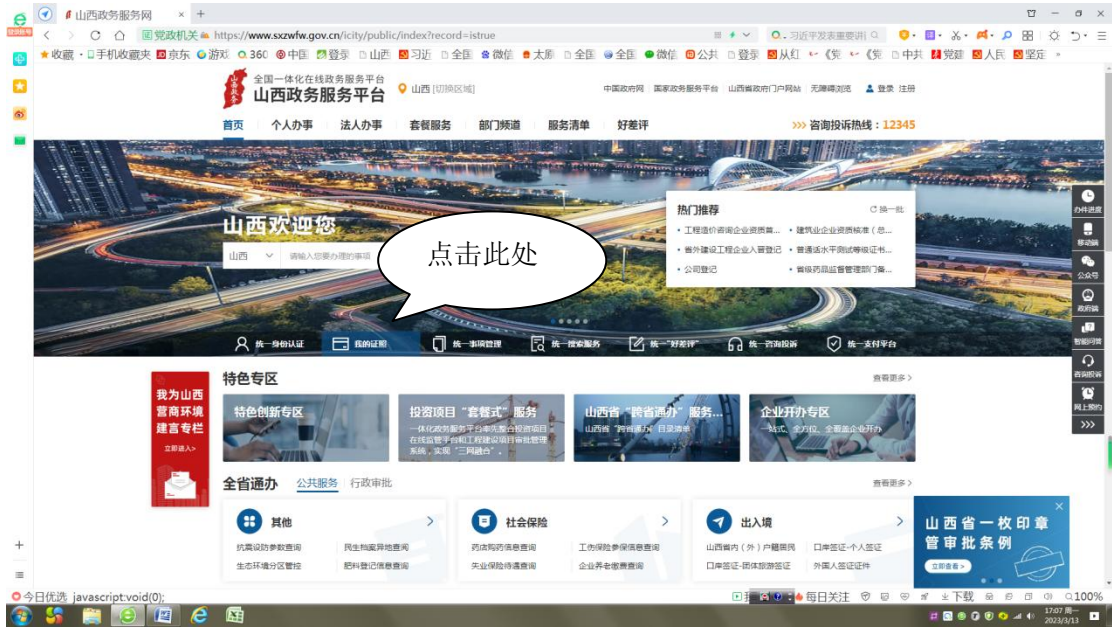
山西政务服务网 × +

https://www.sxzwfw.gov.cn/icity/public/index?record=istrue

党政机关

习近平发表重要讲

收藏 · 手机收藏夹 京东 游戏 360 中国 登录 山西 习近 全国 微信 太原 全国 全国 微信 公共 登录 从红 《宪 《宪 中共 党建 人民 坚定

全国一体化在线政务服务平台
山西政务服务平台

山西 [切换区域]

中国政府网 | 国家政务服务平台 | 山西省政府门户网站 | 无障碍浏览 登录 注册

首页 个人办事 法人办事 套餐服务 部门频道 服务清单 好差评

>>> 咨询投诉热线：12345

山西欢迎您

山西 请输入您要办理的事项

点击此处

热门推荐 换一批
• 工程造价咨询企业资质... • 建筑业企业资质核准（总...
• 省外建设工程企业入晋登记 • 普通话水平测试等级证书...
• 公司登记 • 省级药品监督管理部门备...

统一身份认证 我的证照 统一事项管理 统一搜索服务 统一"好差评" 统一咨询投诉 统一支付平台

办件进度
移动端
公众号
政府端
智能问答
咨询投诉
网上预约
>>>

我为山西营商环境建言专栏
立即进入>

特色专区 查看更多 >

特色创新专区

投资项目"套餐式"服务
一体化政务服务平台率先整合投资项目在线监管平台和工程建设项目审批管理系统，实现"三网融合"。

山西省"跨省通办"服务...
山西省"跨省通办"日灵清单

企业开办专区
一站式、全方位、全覆盖企业开办

全省通办 公共服务 | 行政审批 查看更多 >

其他 >
抗震设防参数查询 民生档案异地查询
生态环境分区管控 肥料登记信息查询

社会保险 >
药店购药信息查询 工伤保险参保信息查询
失业保险待遇查询 企业养老缴费查询

出入境 >
山西省内（外）户籍居民 口岸签证-个人签证
口岸签证-团体旅游签证 外国人签证证件

山西省一枚印章管审批条例
立即查看 >

今日优选 javascript:void(0);

每日关注 下载 100%

17:07 周一
2023/3/13